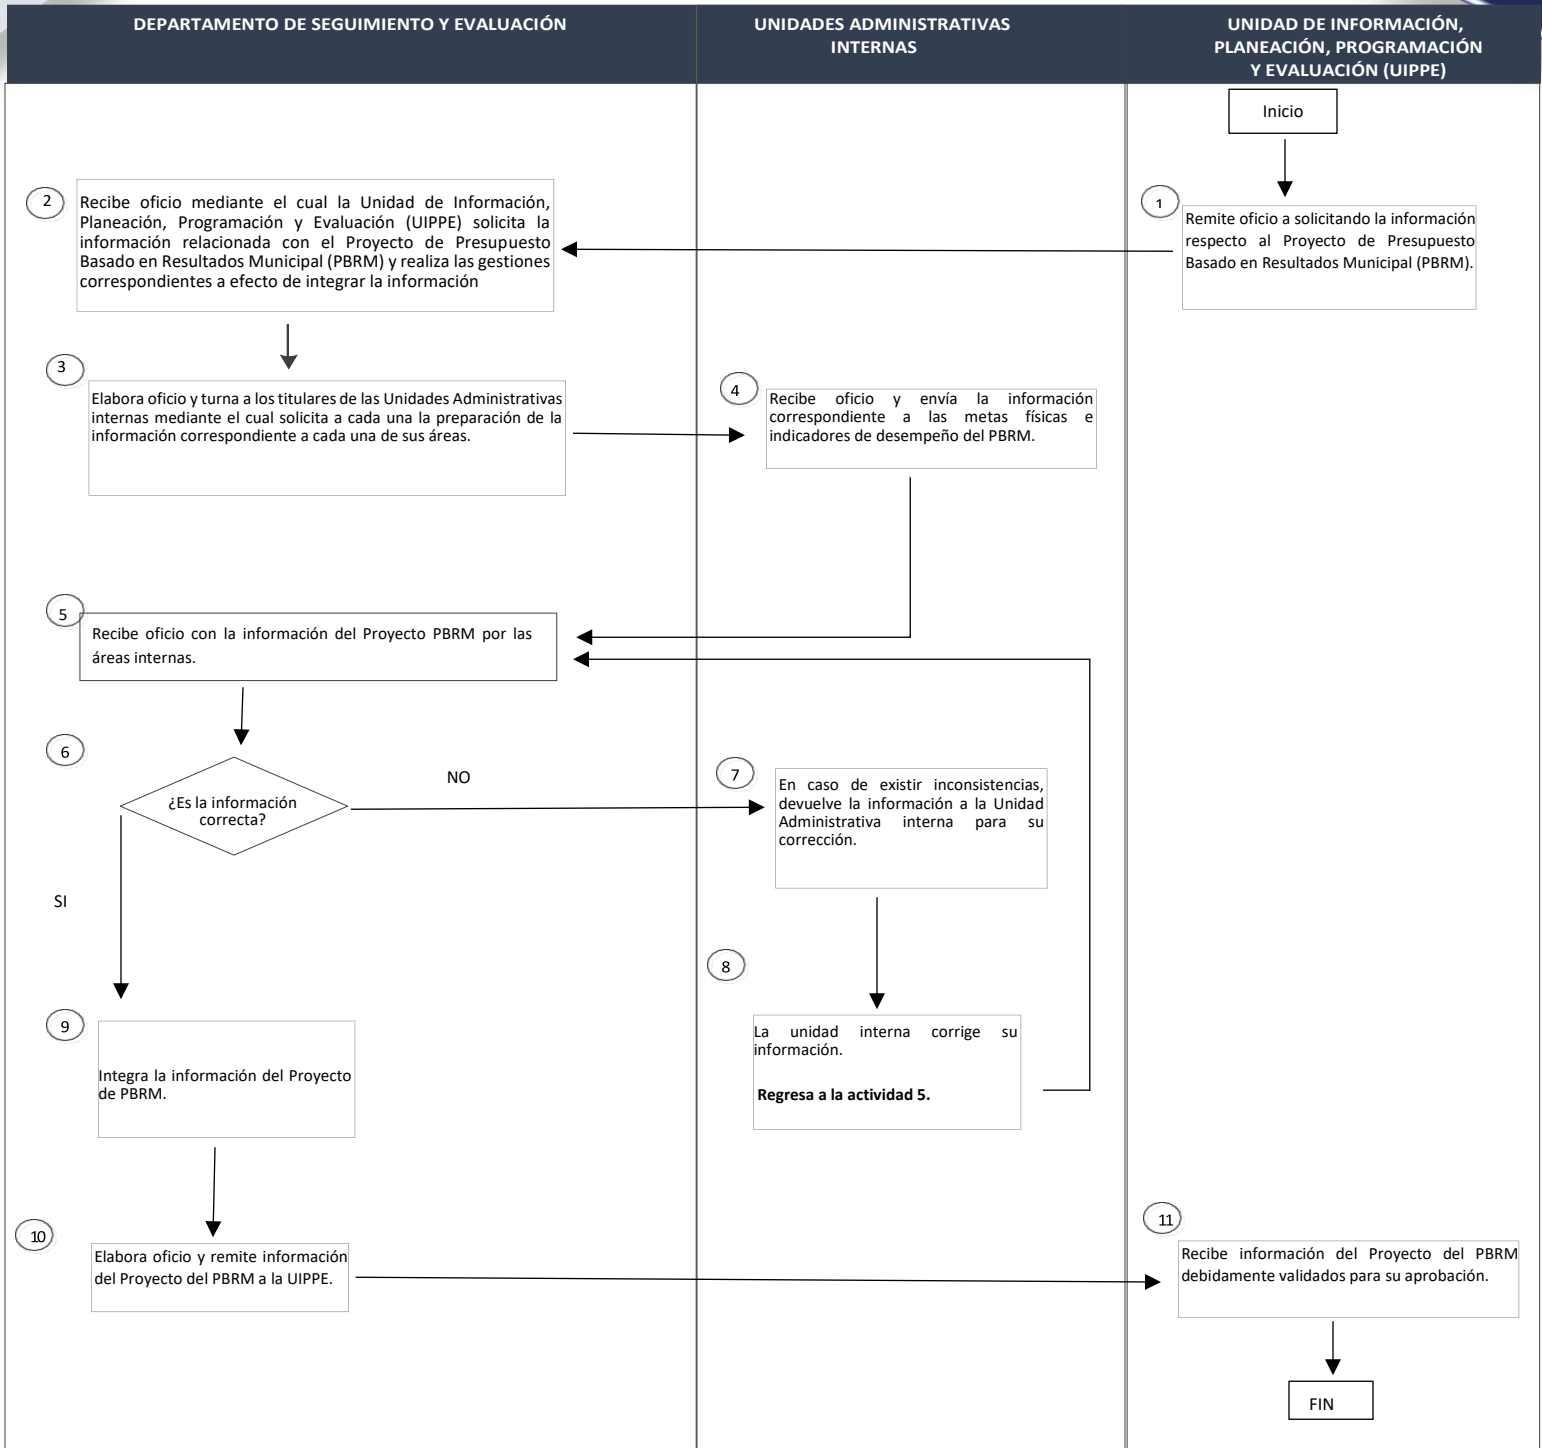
DEPARTAMENTO DE SEGUIMIENTO Y EVALUACIÓN

UNIDADES ADMINISTRATIVAS INTERNAS

UNIDAD DE INFORMACIÓN, PLANEACIÓN, PROGRAMACIÓN Y EVALUACIÓN (UIPPE)

Inicio

1 Remite oficio a solicitando la información respecto al Proyecto de Presupuesto Basado en Resultados Municipal (PBRM).

2 Recibe oficio mediante el cual la Unidad de Información, Planeación, Programación y Evaluación (UIPPE) solicita la información relacionada con el Proyecto de Presupuesto Basado en Resultados Municipal (PBRM) y realiza las gestiones correspondientes a efecto de integrar la información

3 Elabora oficio y turna a los titulares de las Unidades Administrativas internas mediante el cual solicita a cada una la preparación de la información correspondiente a cada una de sus áreas.

4 Recibe oficio y envía la información correspondiente a las metas físicas e indicadores de desempeño del PBRM.

5 Recibe oficio con la información del Proyecto PBRM por las áreas internas.

6 ¿Es la información correcta?

NO

7 En caso de existir inconsistencias, devuelve la información a la Unidad Administrativa interna para su corrección.

SI

8 La unidad interna corrige su información.

Regresa a la actividad 5.

9 Integra la información del Proyecto de PBRM.

10 Elabora oficio y remite información del Proyecto del PBRM a la UIPPE.

11 Recibe información del Proyecto del PBRM debidamente validados para su aprobación.

FIN